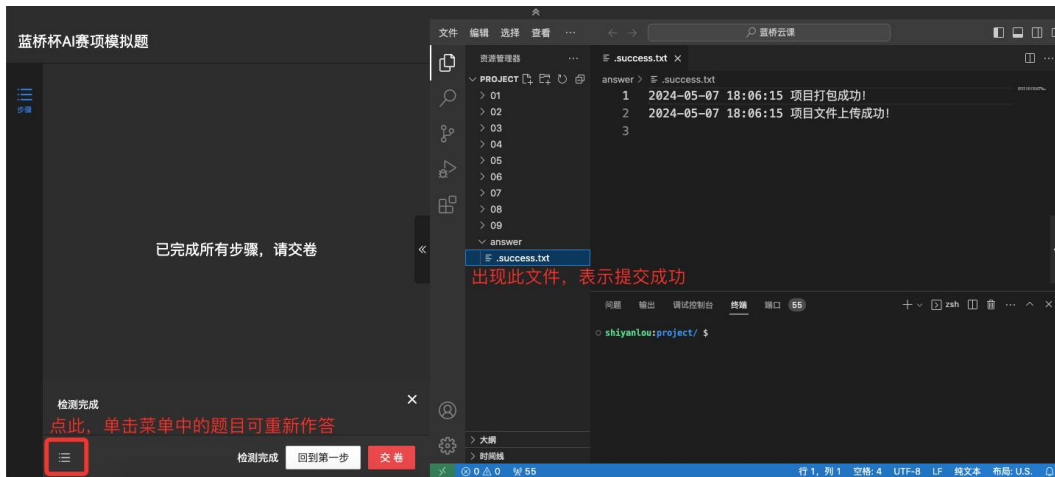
蓝桥杯AI赛项模拟题

步骤

已完成所有步骤，请交卷

检测完成

点此，单击菜单中的题目可重新作答

检测完成 回到第一步 交卷

文件 编辑 选择 查看 ···

蓝桥云课

资源管理器 ···

PROJECT

01
02
03
04
05
06
07
08
09
answer
.success.txt

出现此文件，表示提交成功

.success.txt ×

answer > .success.txt

1 2024-05-07 18:06:15 项目打包成功!
2 2024-05-07 18:06:15 项目文件上传成功!
3

问题 输出 调试控制台 终端 端口 55

zsh

shiyanlou:project/ $

大纲
时间线

⊗ 0 ⚠ 0 55

行 1，列 1 空格: 4 UTF-8 LF 纯文本 布局: U.S.